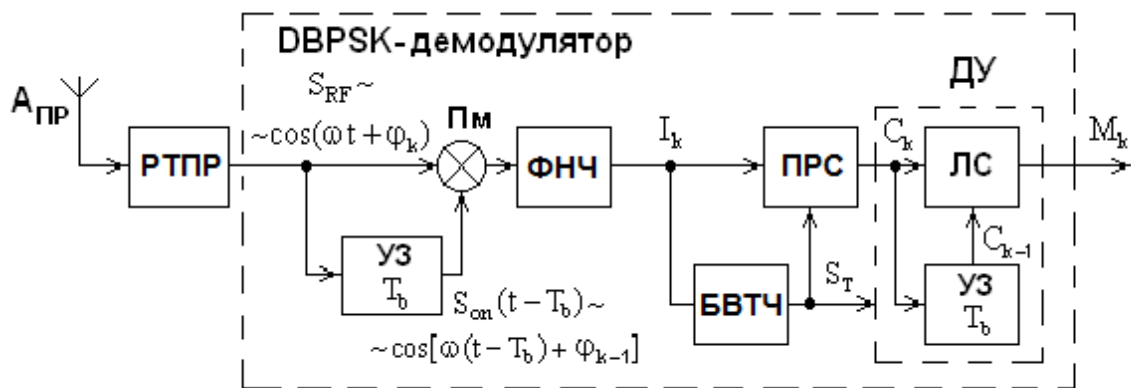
DBPSK-демодулятор

$A_{ПР}$

РТПР

$S_{RF}\sim$

$\sim\cos(\omega t+\varphi_k)$

Пм

ФНЧ

$I_k$

ПРС

ДУ

$C_k$

ЛС

$M_k$

УЗ

$T_b$

$S_{on}(t-T_b)\sim$

$\sim\cos[\omega(t-T_b)+\varphi_{k-1}]$

БВТЧ

$S_T$

$C_{k-1}$

УЗ

$T_b$